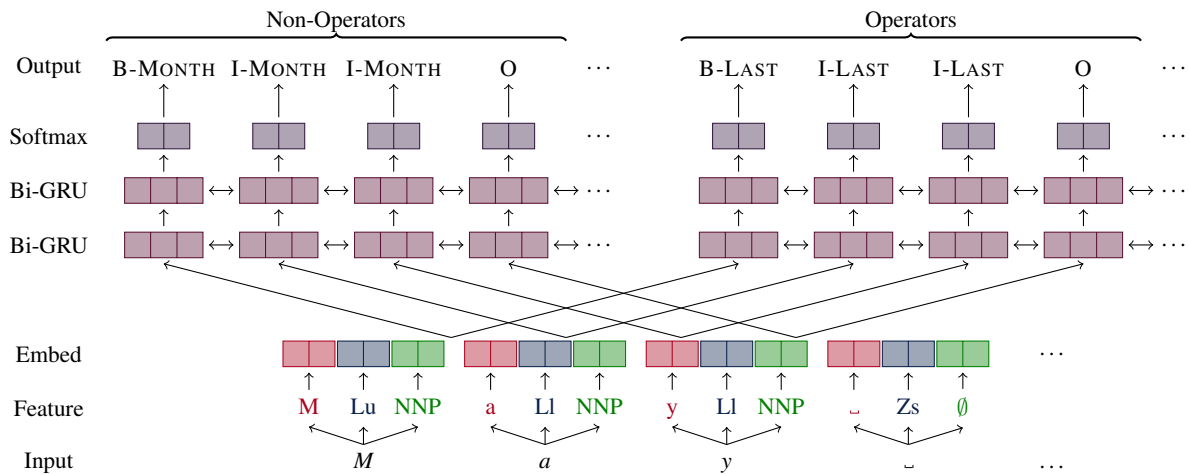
Non-Operators

Operators

Output B-MONTH I-MONTH I-MONTH O ⋯ B-LAST I-LAST I-LAST O ⋯

Softmax ⋯ ⋯

Bi-GRU ⋯ ⋯

Bi-GRU ⋯ ⋯

Embed ⋯

Feature M Lu NNP a Ll NNP y Ll NNP ␣ Zs $\emptyset$

Input $M$ $a$ $y$ ␣ ⋯